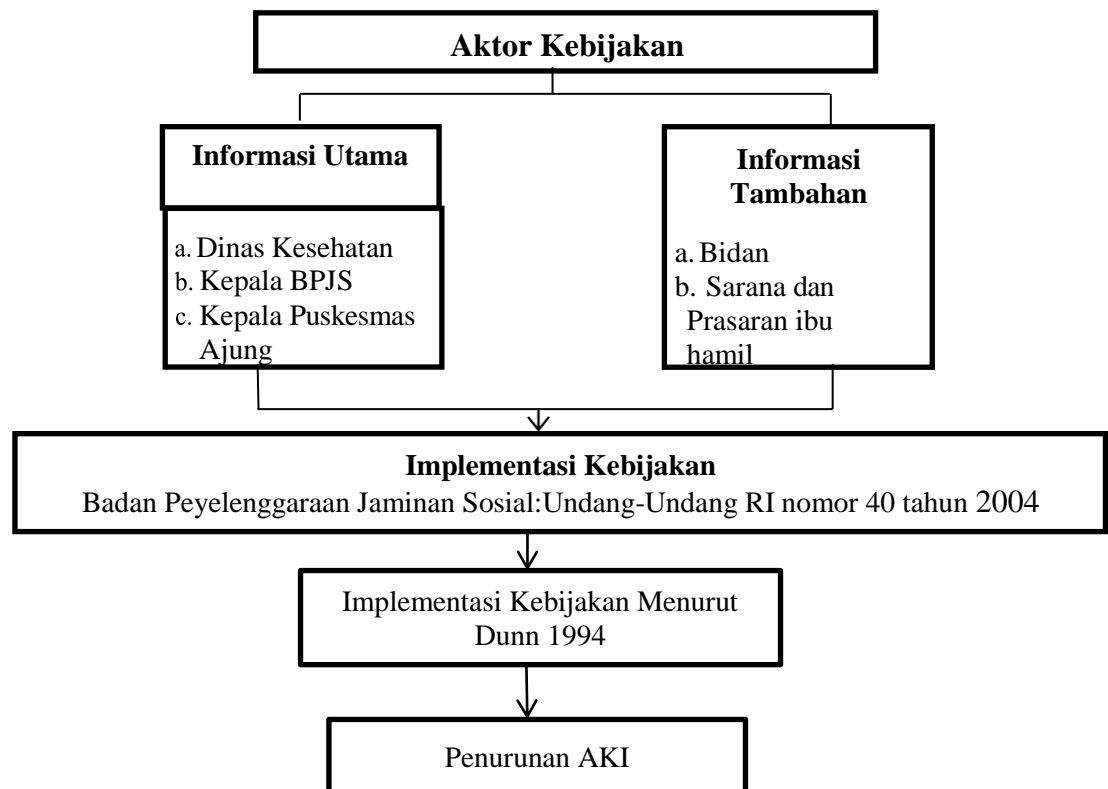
Aktor Kebijakan

Informasi Utama

a. Dinas Kesehatan
b. Kepala BPJS
c. Kepala Puskesmas Ajung

Informasi Tambahan

a. Bidan
b. Sarana dan Prasaran ibu hamil

Implementasi Kebijakan
Badan Peyelenggaraan Jaminan Sosial:Undang-Undang RI nomor 40 tahun 2004

Implementasi Kebijakan Menurut Dunn 1994

Penurunan AKI